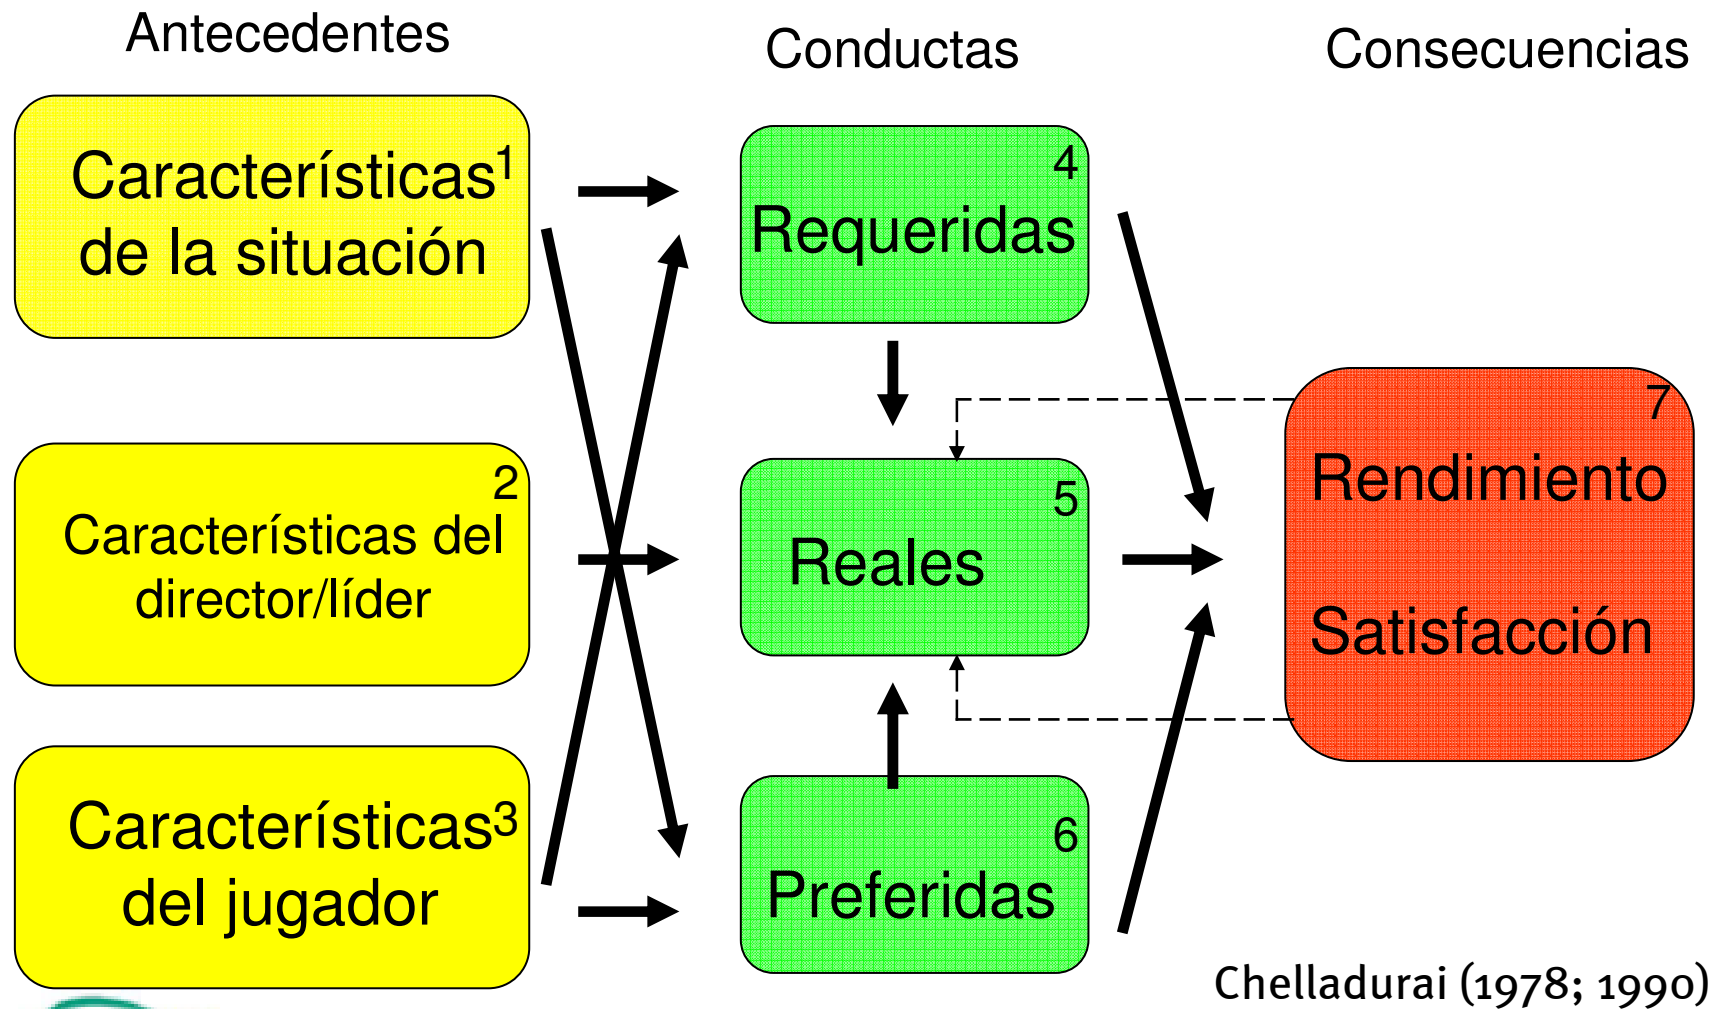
Antecedentes

Conductas

Consecuencias

Características$^1$ de la situación

2 Características del director/líder

Características$^3$ del jugador

4 Requeridas

5 Reales

6 Preferidas

7 Rendimiento

Satisfacción

Chelladurai (1978; 1990)